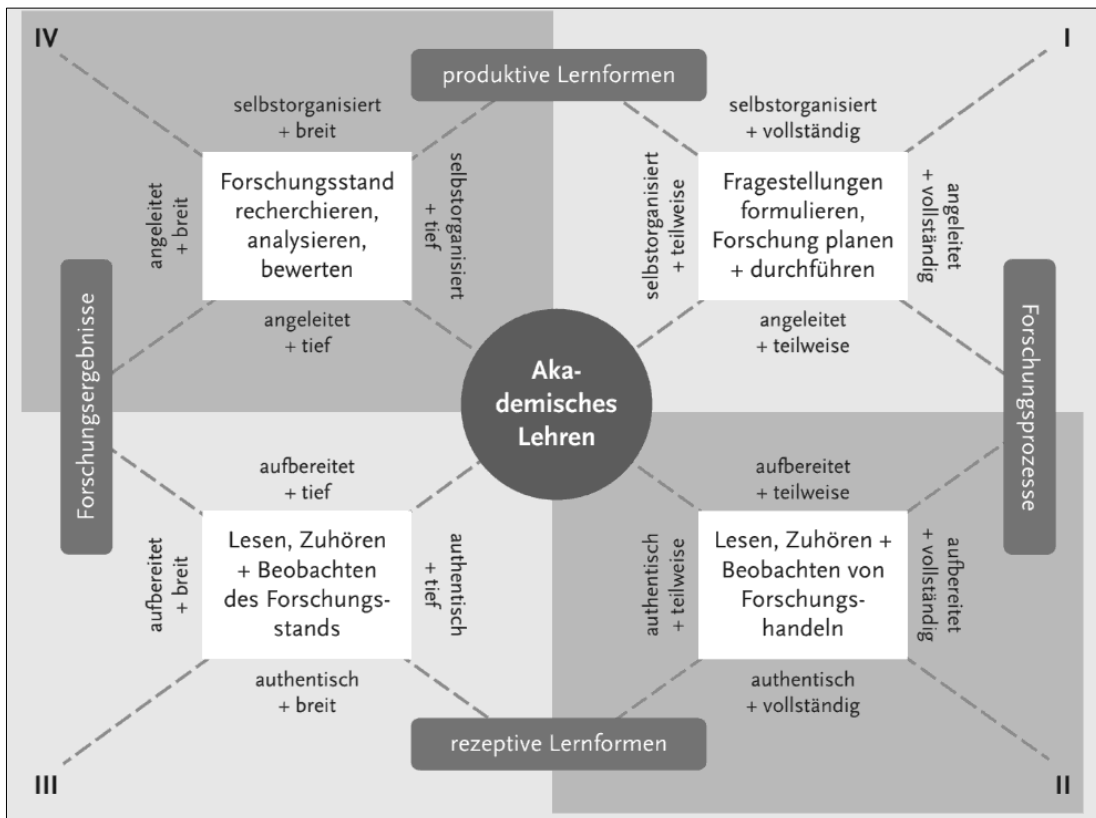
IV

produktive Lernformen

I

selbstorganisiert + breit

angeleitet + breit

Forschungsstand recherchieren, analysieren, bewerten

selbstorganisiert + tief

angeleitet + tief

selbstorganisiert + vollständig

selbstorganisiert + teilweise

Fragestellungen formulieren, Forschung planen + durchführen

angeleitet + vollständig

angeleitet + teilweise

Forschungsergebnisse

Aka-demisches Lehren

Forschungsprozesse

aufbereitet + tief

aufbereitet + breit

Lesen, Zuhören + Beobachten des Forschungsstands

authentisch + tief

authentisch + breit

aufbereitet + teilweise

authentisch + teilweise

Lesen, Zuhören + Beobachten von Forschungshandeln

aufbereitet + vollständig

authentisch + vollständig

III

rezeptive Lernformen

II